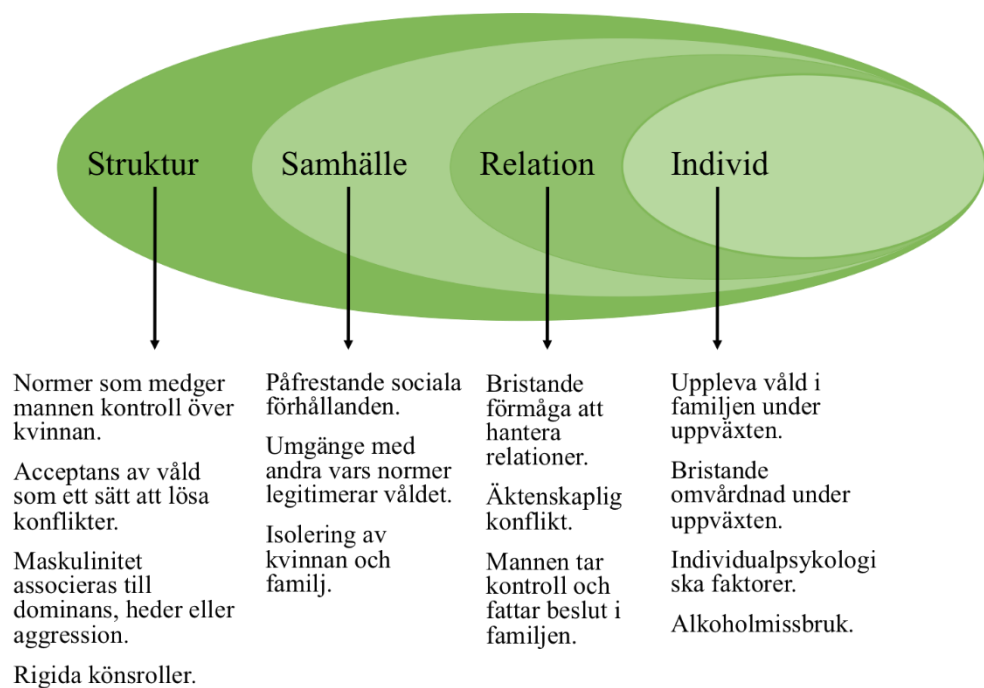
Struktur

Samhälle

Relation

Individ

Normer som medger mannen kontroll över kvinnan.

Acceptans av våld som ett sätt att lösa konflikter.

Maskulinitet associeras till dominans, heder eller aggression.

Rigida könsroller.

Påfrestande sociala förhållanden.

Umgänge med andra vars normer legitimerar våldet.

Isolering av kvinnan och familj.

Bristande förmåga att hantera relationer.

Äktenskaplig konflikt.

Mannen tar kontroll och fattar beslut i familjen.

Uppleva våld i familjen under uppväxten.

Bristande omvårdnad under uppväxten.

Individualpsykologiska faktorer.

Alkoholmissbruk.